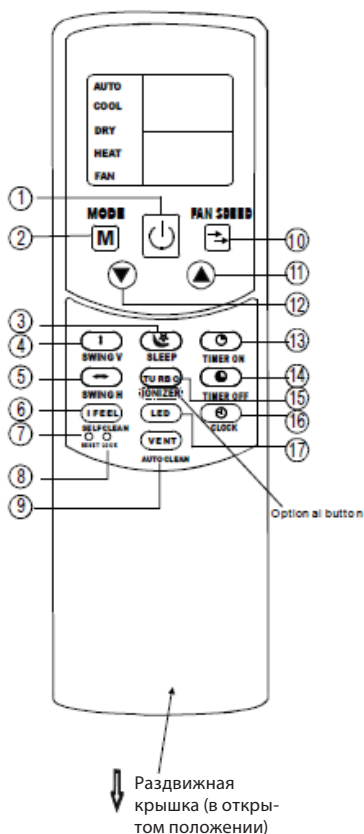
AUTO
COOL
DRY
HEAT
FAN

①
MODE
②
M
FAN SPEED
⑩
⑪
⑫
③
④
SWING V
SLEEP
⑬
TIMER ON
⑤
SWING H
TURBO
IONIZER
⑭
TIMER OFF
⑮
⑥
I FEEL
LED
⑯
CLOCK
⑦
SELF CLEAN
RESET LOCK
VENT
⑰
⑧
AUTO CLEAN
⑨
Optional button

Раздвижная крышка (в открытом положении)